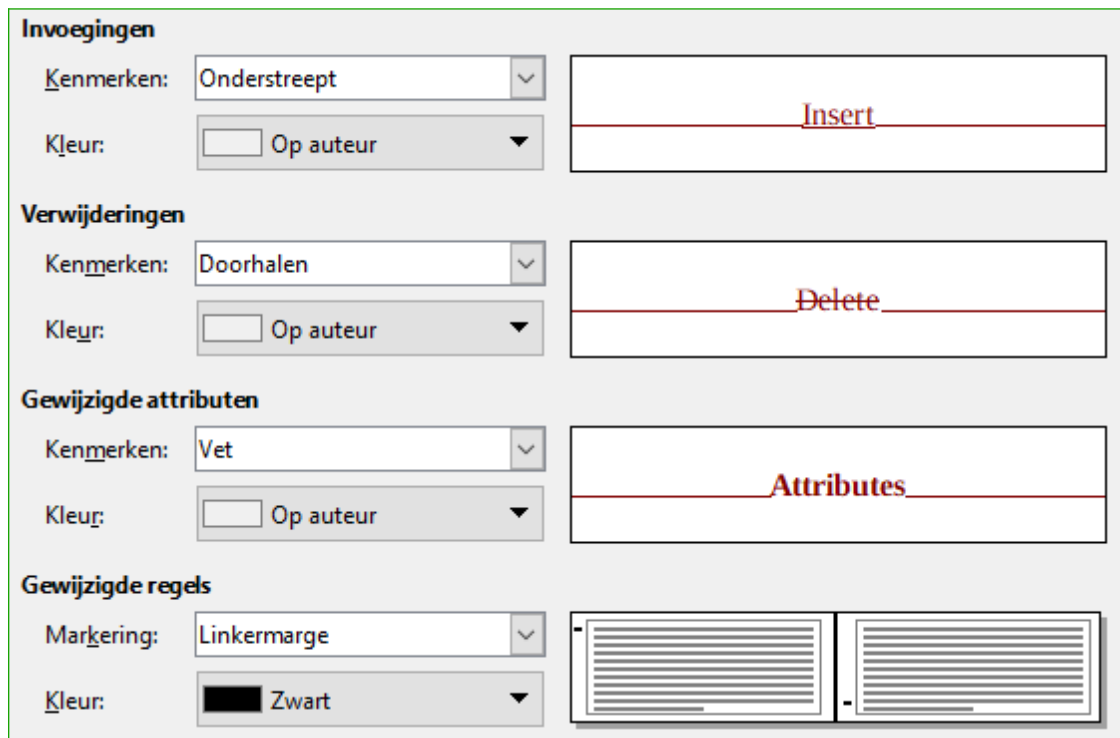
Invoegingen

Kenmerken: Onderstreept

Kleur: Op auteur

Insert

Verwijderingen

Kenmerken: Doorhalen

Kleur: Op auteur

Delete

Gewijzigde attributen

Kenmerken: Vet

Kleur: Op auteur

Attributes

Gewijzigde regels

Markering: Linkermarge

Kleur: Zwart